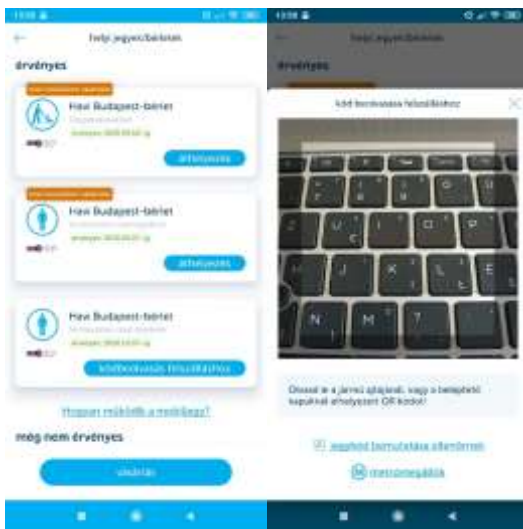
Tedd jegyeid/bérleteid

érvényes

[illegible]

Havi Budapest-bérlet

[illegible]

érvényes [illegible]

áthelyezés

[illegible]

Havi Budapest-bérlet

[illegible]

érvényes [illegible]

áthelyezés

Havi Budapest-bérlet

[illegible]

érvényes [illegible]

kódbeolvasás felszálláshoz

Hogyan működik a mobiljegy?

még nem érvényes

vásárlás

Tedd jegyeid/bérleteid

érvényes

Kód beolvasása felszálláshoz

Olvasd le a jármű ajtajánál, vagy a beléptető kapuknál elhelyezett QR kódot!

jegy/bérlet bemutatása ellenőrnek

metrómegállók